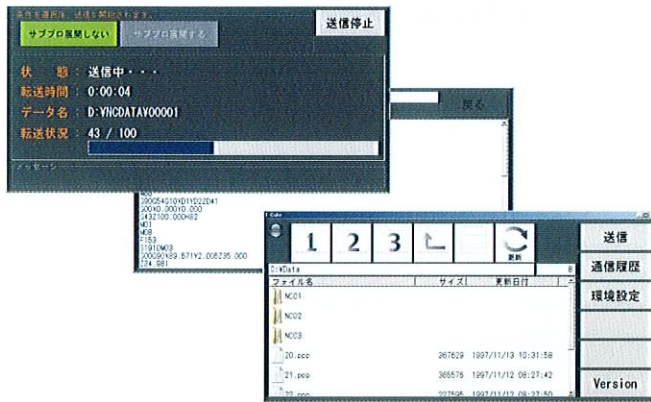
条件を選択後、送信を開始されます。

サブプロ展開しない
サブプロ展開する
送信停止

状　態：送信中・・・
転送時間：0:00:04
データ名：D:¥NCDATA¥O0001
転送状況：43 / 100

メッセージ

戻る

M08
Z00054G10X01Y0D22D41
X00X0.000Y0.000
Z43Z100.000H82
M01
M08
F153
T1910M03
Z00090X89.871Y2.005Z35.000
Z74.881

1
2
3
更新

C:¥Data

| ファイル名 | サイズ | 更新日付 |
|---|---|---|
| NC01 | | |
| NC02 | | |
| NC03 | | |
| 20.pcc | 367629 | 1997/11/13 10:31:58 |
| 21.pcc | 365575 | 1997/11/12 08:27:42 |
| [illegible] | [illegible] | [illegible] |

送信
通信履歴
環境設定
Version